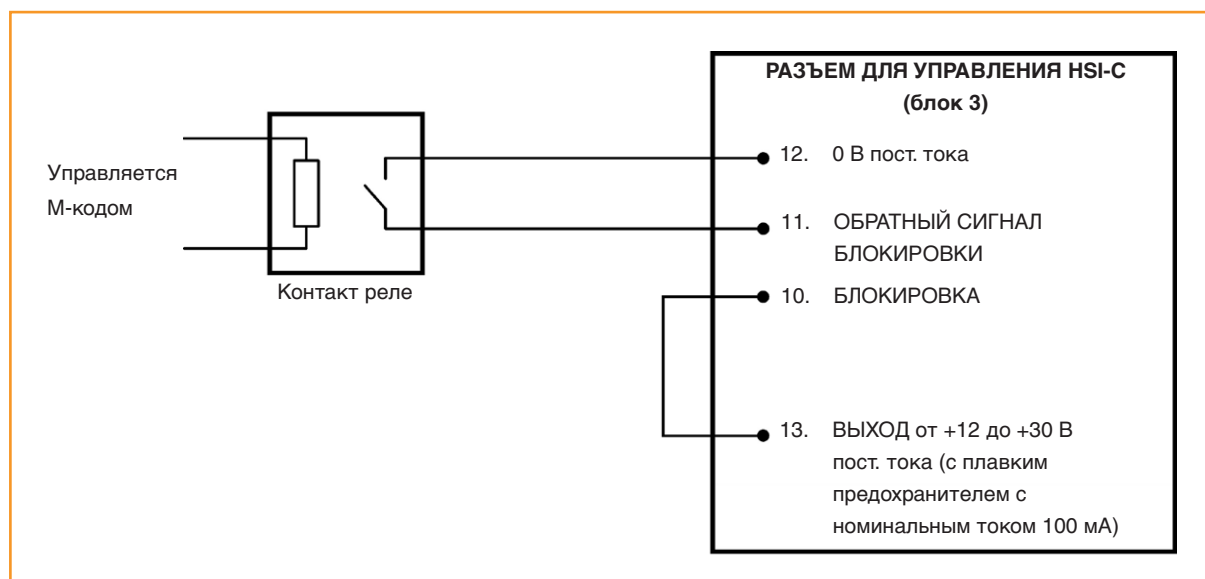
Управляется М-кодом

Контакт реле

РАЗЪЕМ ДЛЯ УПРАВЛЕНИЯ HSI-C
(блок 3)

12. 0 В пост. тока

11. ОБРАТНЫЙ СИГНАЛ БЛОКИРОВКИ

10. БЛОКИРОВКА

13. ВЫХОД от +12 до +30 В пост. тока (с плавким предохранителем с номинальным током 100 мА)